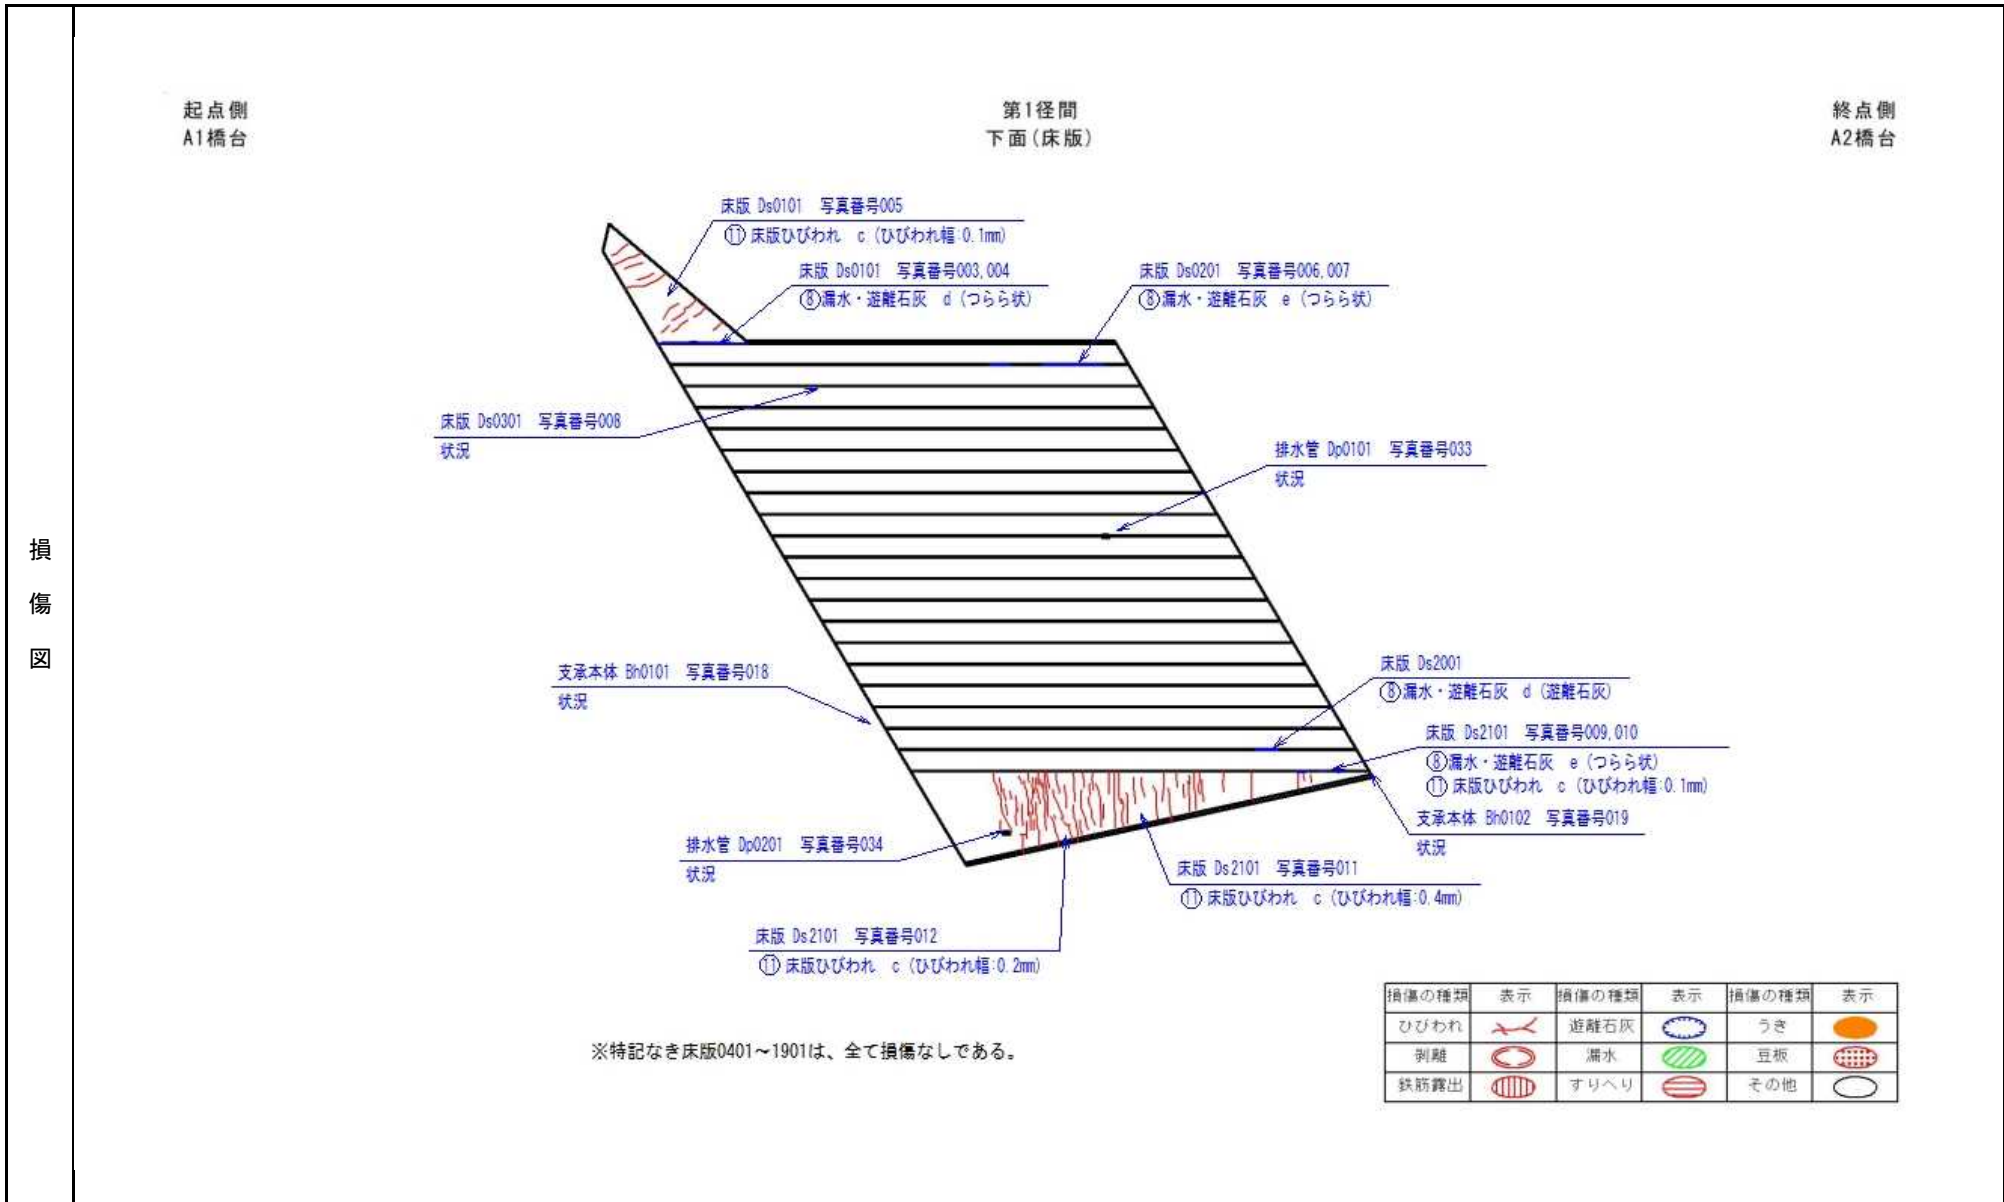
損傷図

起点側
A1橋台

第1径間
下面（床版）

終点側
A2橋台

床版 Ds0101 写真番号005
⑪ 床版ひびわれ c（ひびわれ幅:0.1mm）

床版 Ds0101 写真番号003,004
⑧漏水・遊離石灰 d（つらら状）

床版 Ds0201 写真番号006,007
⑧漏水・遊離石灰 e（つらら状）

床版 Ds0301 写真番号008
状況

排水管 Dp0101 写真番号033
状況

支承本体 Bh0101 写真番号018
状況

床版 Ds2001
⑧漏水・遊離石灰 d（遊離石灰）

床版 Ds2101 写真番号009,010
⑧漏水・遊離石灰 e（つらら状）
⑪ 床版ひびわれ c（ひびわれ幅:0.1mm）

支承本体 Bh0102 写真番号019
状況

排水管 Dp0201 写真番号034
状況

床版 Ds2101 写真番号011
⑪ 床版ひびわれ c（ひびわれ幅:0.4mm）

床版 Ds2101 写真番号012
⑪ 床版ひびわれ c（ひびわれ幅:0.2mm）

※特記なき床版0401～1901は、全て損傷なしである。

| 損傷の種類 | 表示 | 損傷の種類 | 表示 | 損傷の種類 | 表示 |
|---|---|---|---|---|---|
| ひびわれ | | 遊離石灰 | | うき | |
| 剥離 | | 漏水 | | 豆板 | |
| 鉄筋露出 | | すりへり | | その他 | |